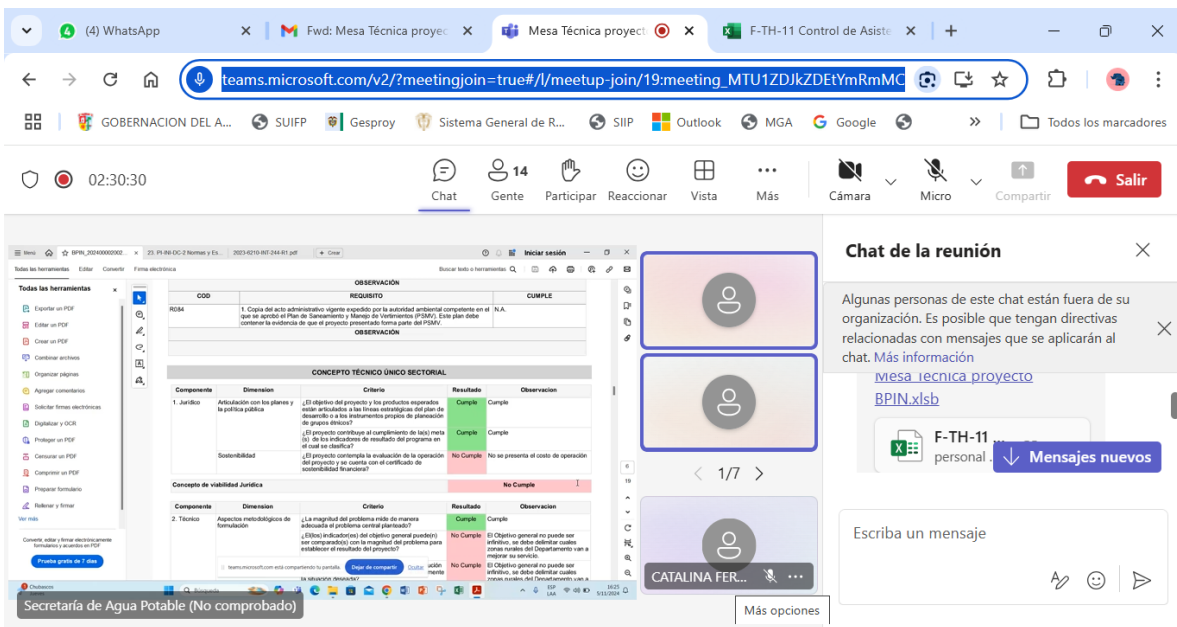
(4) WhatsApp
Fwd: Mesa Técnica proyec
Mesa Técnica proyect
F-TH-11 Control de Asiste

teams.microsoft.com/v2/?meetingjoin=true#/l/meetup-join/19:meeting_MTU1ZDJkZDEtYmRmMC

GOBERNACION DEL A... SUIFP Gesproy Sistema General de R... SIIP Outlook MGA Google Todos los marcadores

02:30:30
Chat 14 Gente Participar Reaccionar Vista Más Cámara Micro Compartir Salir

Chat de la reunión

Algunas personas de este chat están fuera de su organización. Es posible que tengan directivas relacionadas con mensajes que se aplicarán al chat. Más información

Mesa Técnica proyecto BPIN.xlsb

F-TH-11
personal
Mensajes nuevos

Escriba un mensaje

1/7

CATALINA FER...

Más opciones

Secretaría de Agua Potable (No comprobado)

Todas las herramientas
Exportar un PDF
Editar un PDF
Crear un PDF
Combinar archivos
Organizar páginas
Agregar comentarios
Solicitar firmas electrónicas
Digitalizar y OCR
Proteger un PDF
Censurar un PDF
Comprimir un PDF
Preparar formulario
Rellenar y firmar
Ver más
Prueba gratis de 7 días

OBSERVACIÓN

| COD | REQUISITO | CUMPLE |
|---|---|---|
| R084 | 1. Copia del acto administrativo vigente expedido por la autoridad ambiental competente en el que se aprobó el Plan de Saneamiento y Manejo de Vertimientos (PSMV). Este plan debe contener la evidencia de que el proyecto presentado forma parte del PSMV. | N.A. |

OBSERVACIÓN

CONCEPTO TÉCNICO ÚNICO SECTORIAL

| Componente | Dimension | Criterio | Resultado | Observacion |
|---|---|---|---|---|
| 1. Jurídico | Articulación con los planes y la política pública | ¿El objetivo del proyecto y los productos esperados están articulados a las líneas estratégicas del plan de desarrollo o a los instrumentos propios de planeación de grupos étnicos? | Cumple | Cumple |
| | | ¿El proyecto contribuye al cumplimiento de la(s) meta (s) de los indicadores de resultado del programa en el cual se clasifica? | Cumple | Cumple |
| | Sostenibilidad | ¿El proyecto contempla la evaluación de la operación del proyecto y se cuenta con el certificado de sostenibilidad financiera? | No Cumple | No se presenta el costo de operación |

Concepto de viabilidad Jurídica — No Cumple

| Componente | Dimension | Criterio | Resultado | Observacion |
|---|---|---|---|---|
| 2. Técnico | Aspectos metodológicos de formulación | ¿La magnitud del problema mide de manera adecuada el problema central planteado? | Cumple | Cumple |
| | | ¿El(los) indicador(es) del objetivo general puede(n) ser comparado(s) con la magnitud del problema para establecer el resultado del proyecto? | No Cumple | El Objetivo general no puede ser infinitivo, se debe delimitar cuales zonas rurales del Departamento van a mejorar su servicio. |

teams.microsoft.com está compartiendo tu pantalla. Dejar de compartir Ocultar